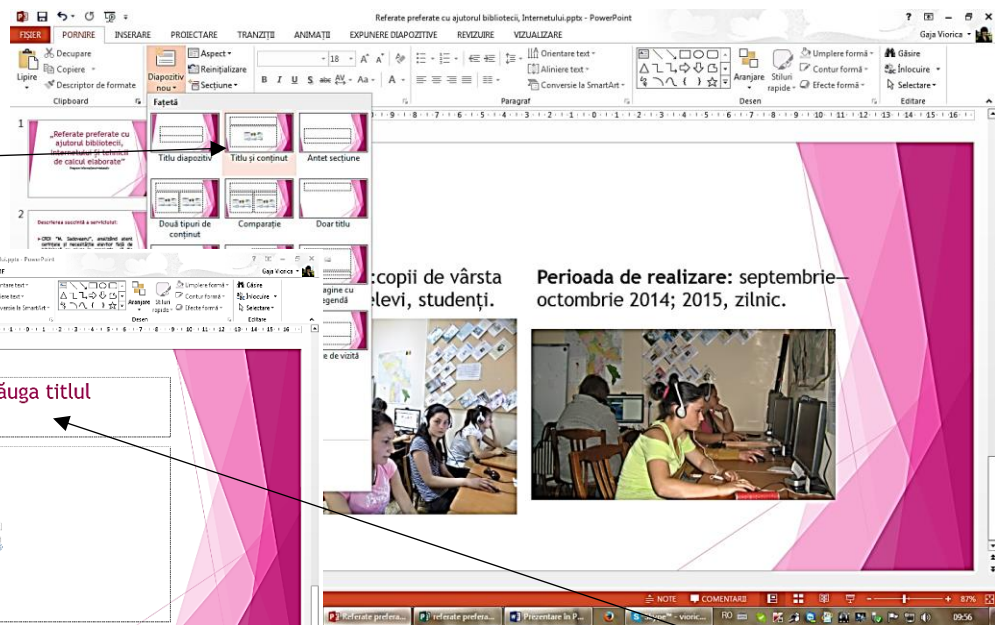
Referate preferate cu ajutorul bibliotecii, Internetului.pptx - PowerPoint
? — ✕
Gaja Viorica
FIȘIER PORNIRE INSERARE PROIECTARE TRANZIȚII ANIMAȚII EXPUNERE DIAPOZITIVE REVIZUIRE VIZUALIZARE
Decupare
Copiere
Descriptor de formate
Lipire
Clipboard
Diapozitiv nou
Aspect
Reinițializare
Secțiune
18
Orientare text
Aliniere text
Conversie la SmartArt
Paragraf
Aranjare
Stiluri rapide
Umplere formă
Contur formă
Efecte formă
Desen
Găsire
Înlocuire
Selectare
Editare
Fațetă
Titlu diapozitiv
Titlu și conținut
Antet secțiune
Două tipuri de conținut
Comparație
Doar titlu
agine cu egendă
e de vizită
1
„Referate preferate cu ajutorul bibliotecii, Internetului și tehnicii de calcul elaborate"
2
Descrierea succintă a serviciului:
ta.pptx - PowerPoint
Gaja Viorica
Umplere formă
Contur formă
Efecte formă
Găsire
Înlocuire
Selectare
Aranjare
Stiluri rapide
Desen
Editare
ntare text
iere text
nversie la SmartArt
ăuga titlul
copii de vârsta
elevi, studenți.
Perioada de realizare: septembrie–octombrie 2014; 2015, zilnic.
NOTE COMENTARII
87%
Referate prefera...
referate prefera...
Prezentare în P...
viorica...
RO
09:56